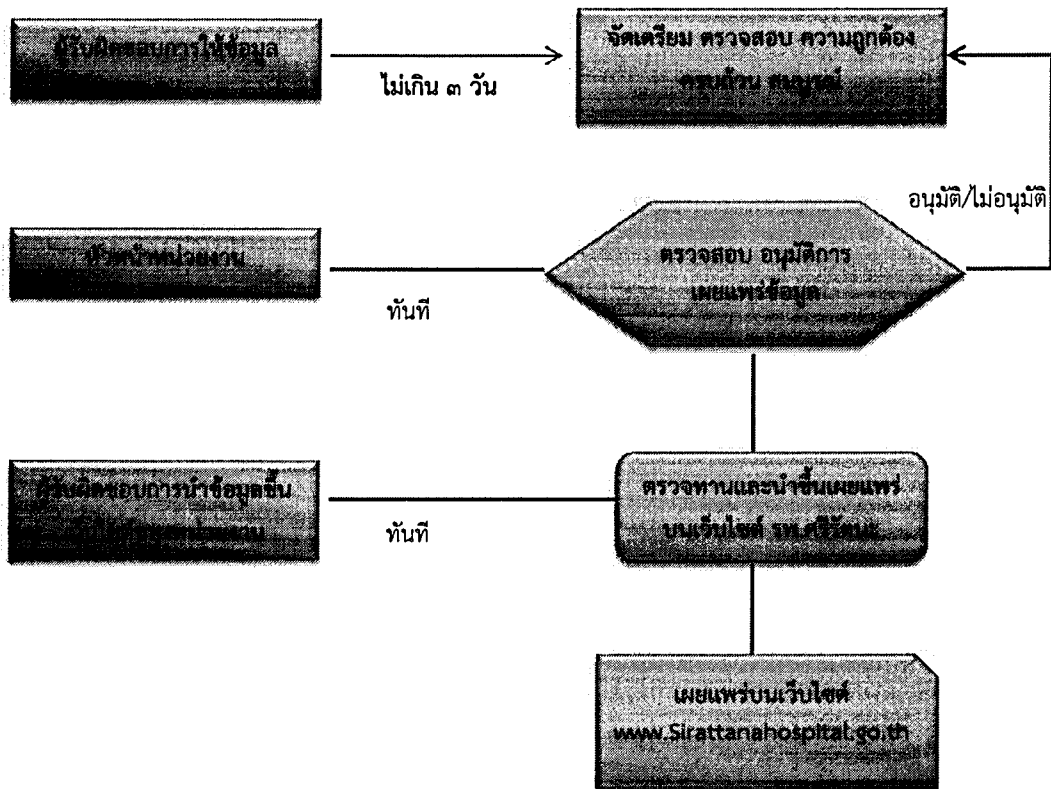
ผู้รับผิดชอบการให้ข้อมูล

ไม่เกิน ๓ วัน

จัดเตรียม ตรวจสอบ ความถูกต้อง ครบถ้วน สมบูรณ์

อนุมัติ/ไม่อนุมัติ

หัวหน้าหน่วยงาน

ทันที

ตรวจสอบ อนุมัติการ เผยแพร่ข้อมูล

ผู้รับผิดชอบการนำข้อมูลขึ้น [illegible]

ทันที

ตรวจทานและนำขึ้นเผยแพร่ บนเว็บไซต์ รพ.ศรีรัตนะ

เผยแพร่บนเว็บไซต์ www.Sirattanahospital.go.th